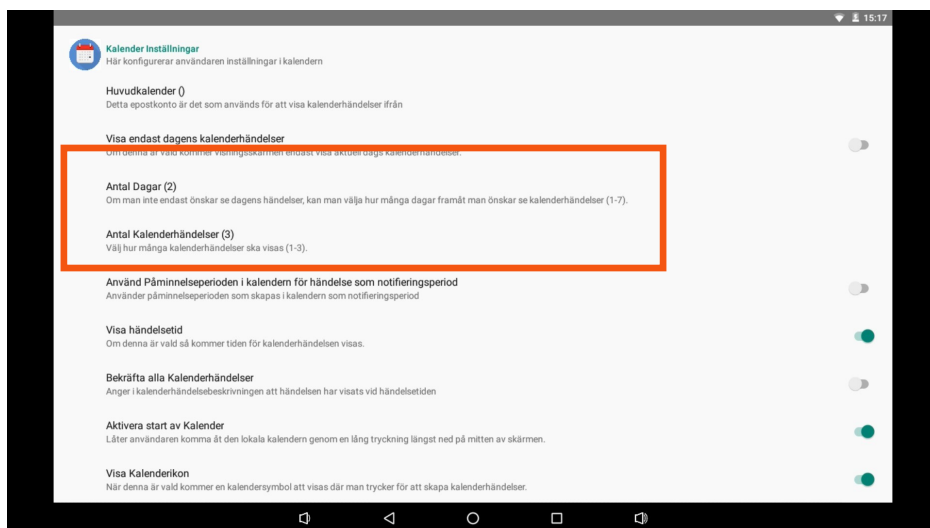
15:17

Kalender Inställningar
Här konfigurerar användaren inställningar i kalendern

Huvudkalender ()
Detta epostkonto är det som används för att visa kalenderhändelser ifrån

Visa endast dagens kalenderhändelser
Om denna är vald kommer visningsskärmen endast visa aktuell dags kalenderhändelser.

Antal Dagar (2)
Om man inte endast önskar se dagens händelser, kan man välja hur många dagar framåt man önskar se kalenderhändelser (1-7).

Antal Kalenderhändelser (3)
Välj hur många kalenderhändelser ska visas (1-3).

Använd Påminnelseperioden i kalendern för händelse som notifieringsperiod
Använder påminnelseperioden som skapas i kalendern som notifieringsperiod

Visa händelsetid
Om denna är vald så kommer tiden för kalenderhändelsen visas.

Bekräfta alla Kalenderhändelser
Anger i kalenderhändelsebeskrivningen att händelsen har visats vid händelsetiden

Aktivera start av Kalender
Låter användaren komma åt den lokala kalendern genom en lång tryckning längst ned på mitten av skärmen.

Visa Kalenderikon
När denna är vald kommer en kalendersymbol att visas där man trycker för att skapa kalenderhändelser.